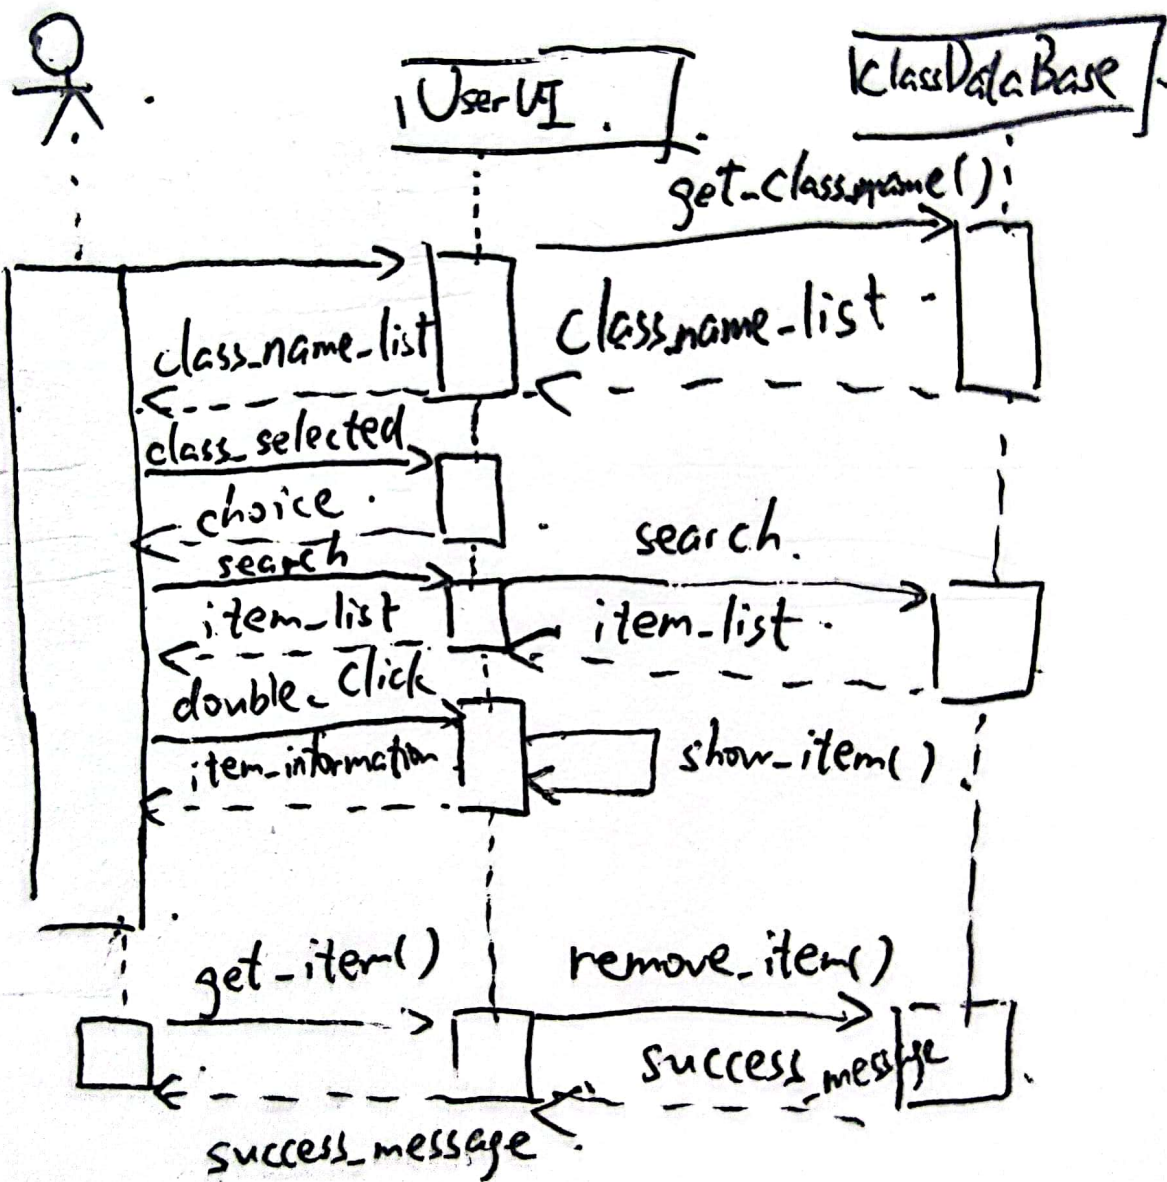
UserUI

ClassDataBase

get_classname()

class_name_list

class_name_list

class_selected

choice

search

search

item_list

item_list

double_Click

item_information

show_item()

get_item()

remove_item()

success_message

success_message